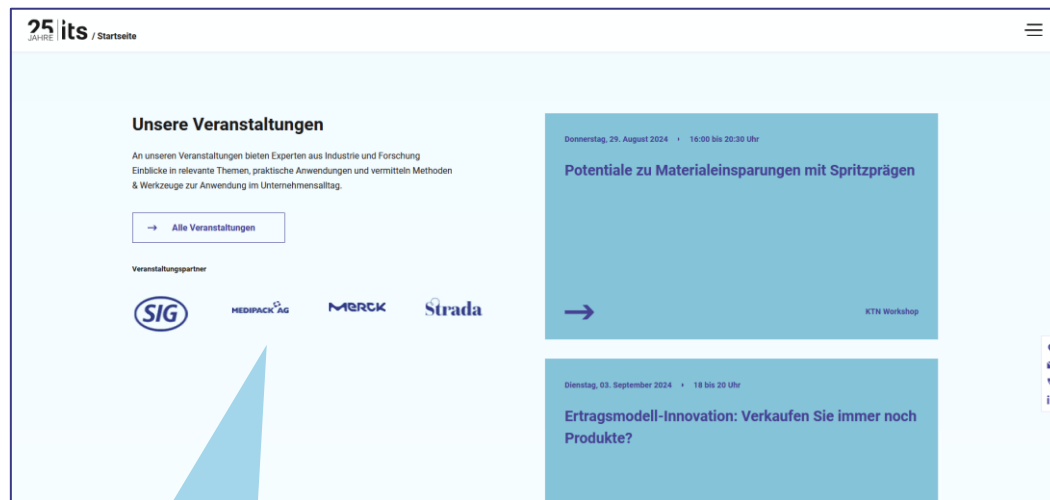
25 JAHRE its / Startseite

Unsere Veranstaltungen

An unseren Veranstaltungen bieten Experten aus Industrie und Forschung Einblicke in relevante Themen, praktische Anwendungen und vermitteln Methoden & Werkzeuge zur Anwendung im Unternehmensalltag.

→ Alle Veranstaltungen

Veranstaltungspartner

SIG MEDIPACK AG MERCK Strada

Donnerstag, 29. August 2024 · 16:00 bis 20:30 Uhr

Potentiale zu Materialeinsparungen mit Spritzprägen

→

KTN Workshop

Dienstag, 03. September 2024 · 18 bis 20 Uhr

Ertragsmodell-Innovation: Verkaufen Sie immer noch Produkte?